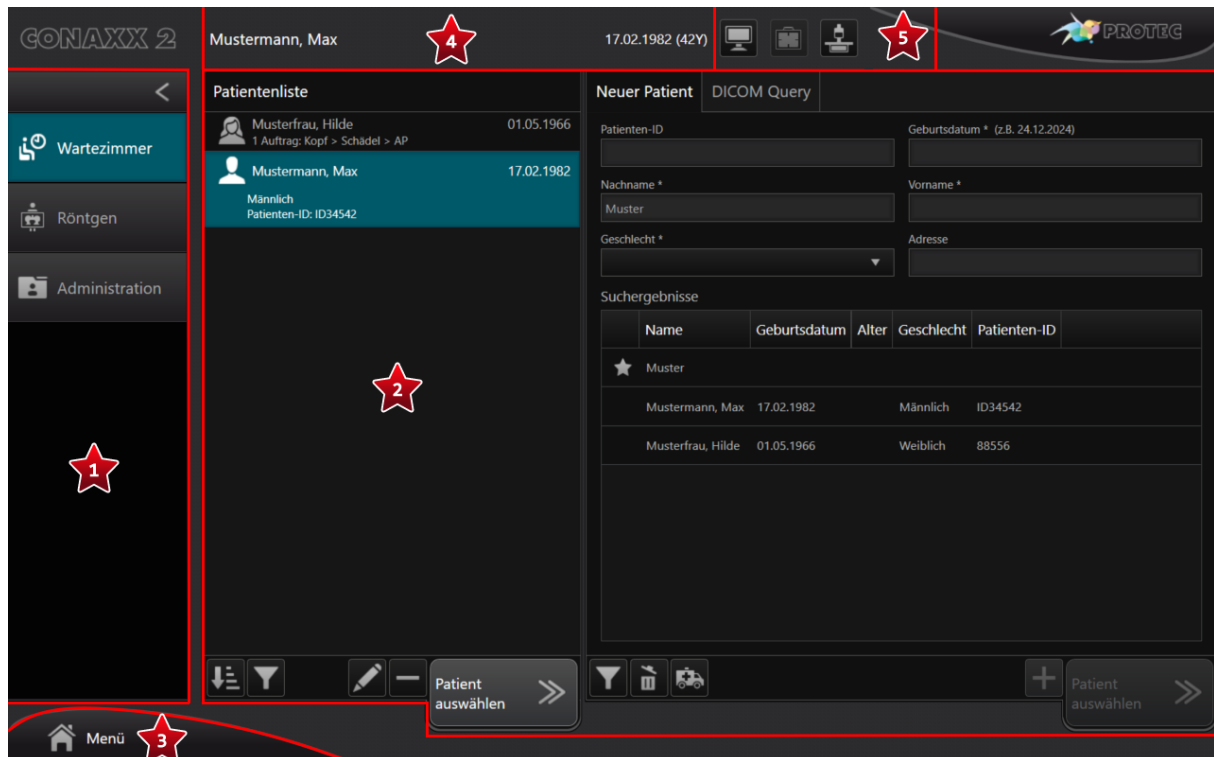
CONAXX 2

Mustermann, Max

4

17.02.1982 (42Y)

5

PROTEC

<

Wartezimmer

Röntgen

Administration

1

Patientenliste

Musterfrau, Hilde
1 Auftrag: Kopf > Schädel > AP
01.05.1966

Mustermann, Max
17.02.1982
Männlich
Patienten-ID: ID34542

2

Patient auswählen

Neuer Patient

DICOM Query

Patienten-ID

Geburtsdatum * (z.B. 24.12.2024)

Nachname *

Muster

Vorname *

Geschlecht *

Adresse

Suchergebnisse

| | Name | Geburtsdatum | Alter | Geschlecht | Patienten-ID |
|---|---|---|---|---|---|
| ★ | Muster | | | | |
| | Mustermann, Max | 17.02.1982 | | Männlich | ID34542 |
| | Musterfrau, Hilde | 01.05.1966 | | Weiblich | 88556 |

+

Patient auswählen

Menü

3